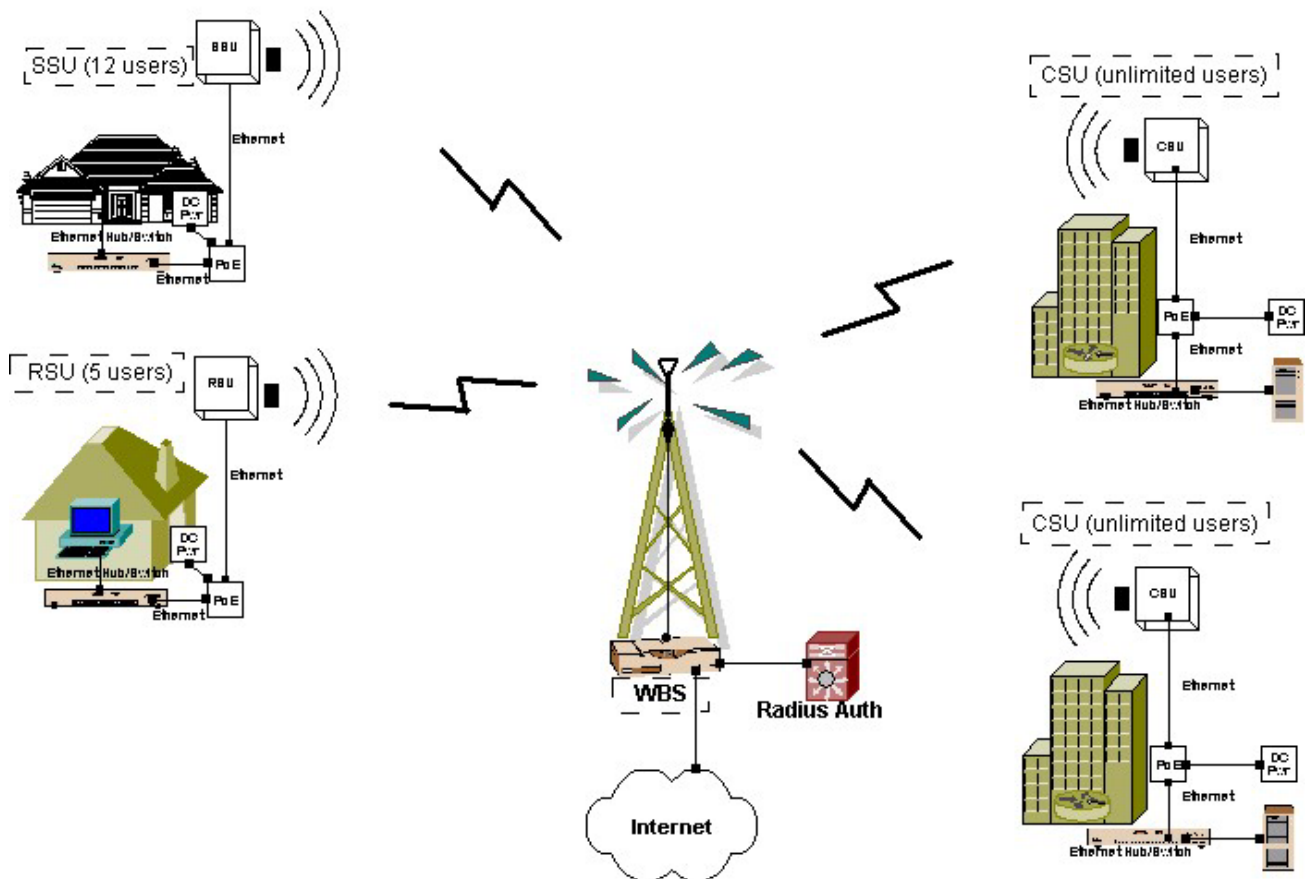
SSU (12 users)

SSU

Ethernet

DC Pwr

Ethernet Hub/Switch

PoE

Ethernet

RSU (5 users)

RSU

Ethernet

DC Pwr

Ethernet Hub/Switch

PoE

Ethernet

CSU (unlimited users)

CSU

Ethernet

PoE

DC Pwr

Ethernet

Ethernet Hub/Switch

CSU (unlimited users)

CSU

Ethernet

PoE

DC Pwr

Ethernet

Ethernet Hub/Switch

WBS

Radius Auth

Internet